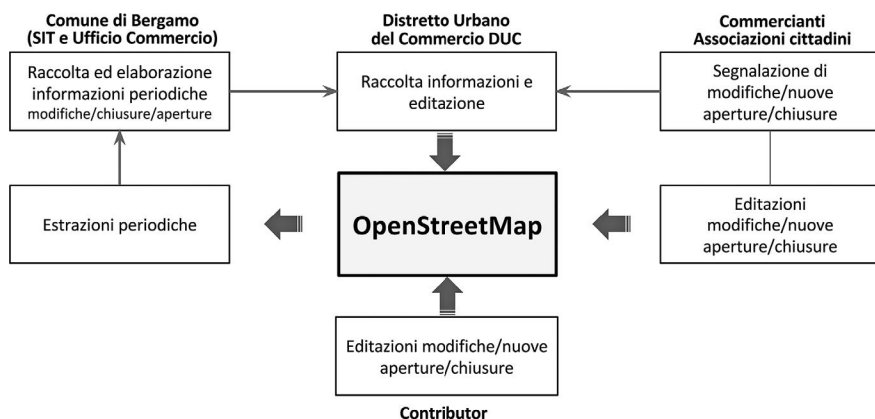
Comune di Bergamo
(SIT e Ufficio Commercio)

Raccolta ed elaborazione informazioni periodiche modifiche/chiusure/aperture

Distretto Urbano del Commercio DUC

Raccolta informazioni e editazione

Commercianti
Associazioni cittadini

Segnalazione di modifiche/nuove aperture/chiusure

Estrazioni periodiche

OpenStreetMap

Editazioni modifiche/nuove aperture/chiusure

Editazioni modifiche/nuove aperture/chiusure

Contributor